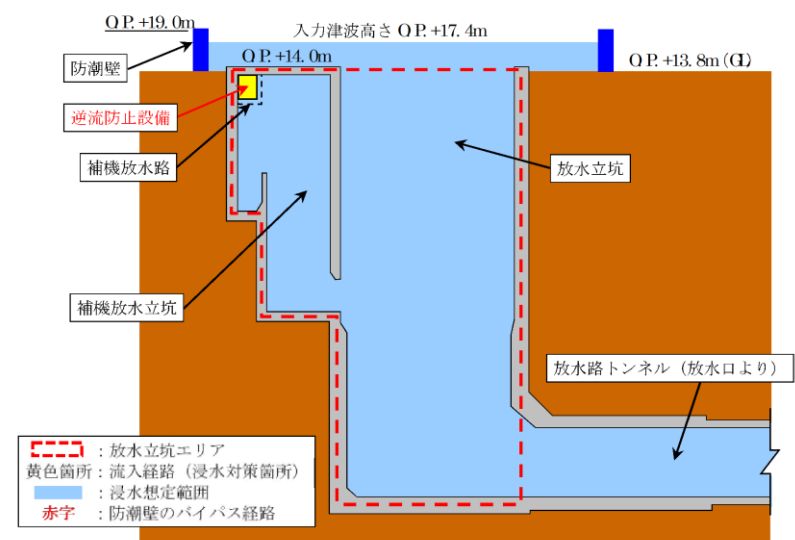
O.P. +19.0m

入力津波高さ O.P. +17.4m

O.P. +14.0m

O.P. +13.8m (GL)

防潮壁

逆流防止設備

補機放水路

放水立坑

補機放水立坑

放水路トンネル（放水口より）

：放水立坑エリア
黄色箇所：流入経路（浸水対策箇所）
：浸水想定範囲
赤字 ：防潮壁のバイパス経路